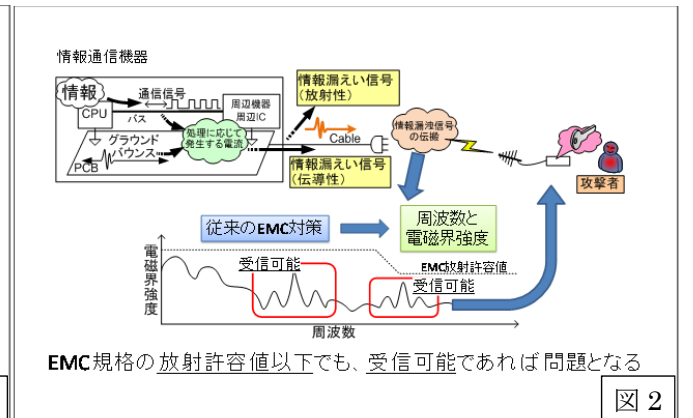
情報通信機器

情報

通信信号

CPU

バス

周辺機器
周辺IC

グラウンドバウンス

処理に応じて発生する電流

PCB

情報漏えい信号
（放射性）

Cable

情報漏洩信号の伝搬

情報漏えい信号
（伝導性）

攻撃者

従来のEMC対策

周波数と
電磁界強度

電磁界強度

受信可能

EMC放射許容値

受信可能

周波数

EMC規格の放射許容値以下でも、受信可能であれば問題となる

図 2